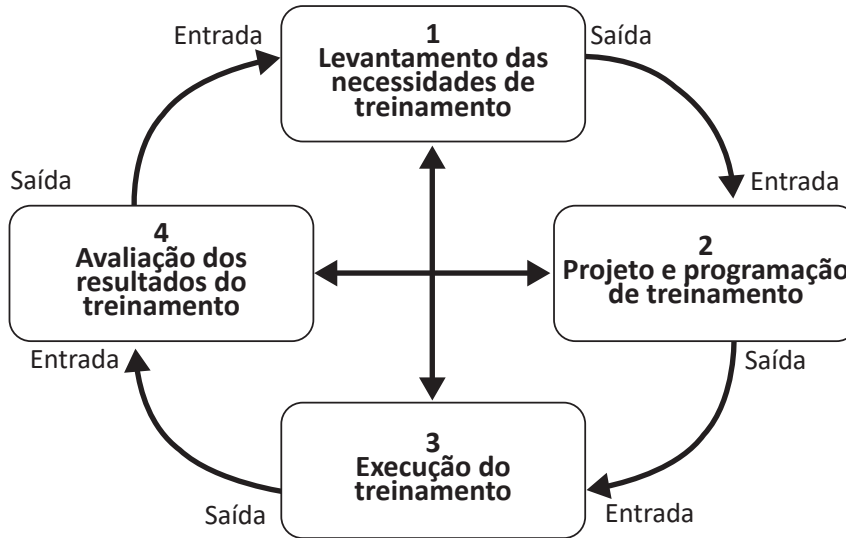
Entrada

1
Levantamento das necessidades de treinamento

Saída

Saída

Entrada

4
Avaliação dos resultados do treinamento

2
Projeto e programação de treinamento

Entrada

Saída

3
Execução do treinamento

Saída

Entrada